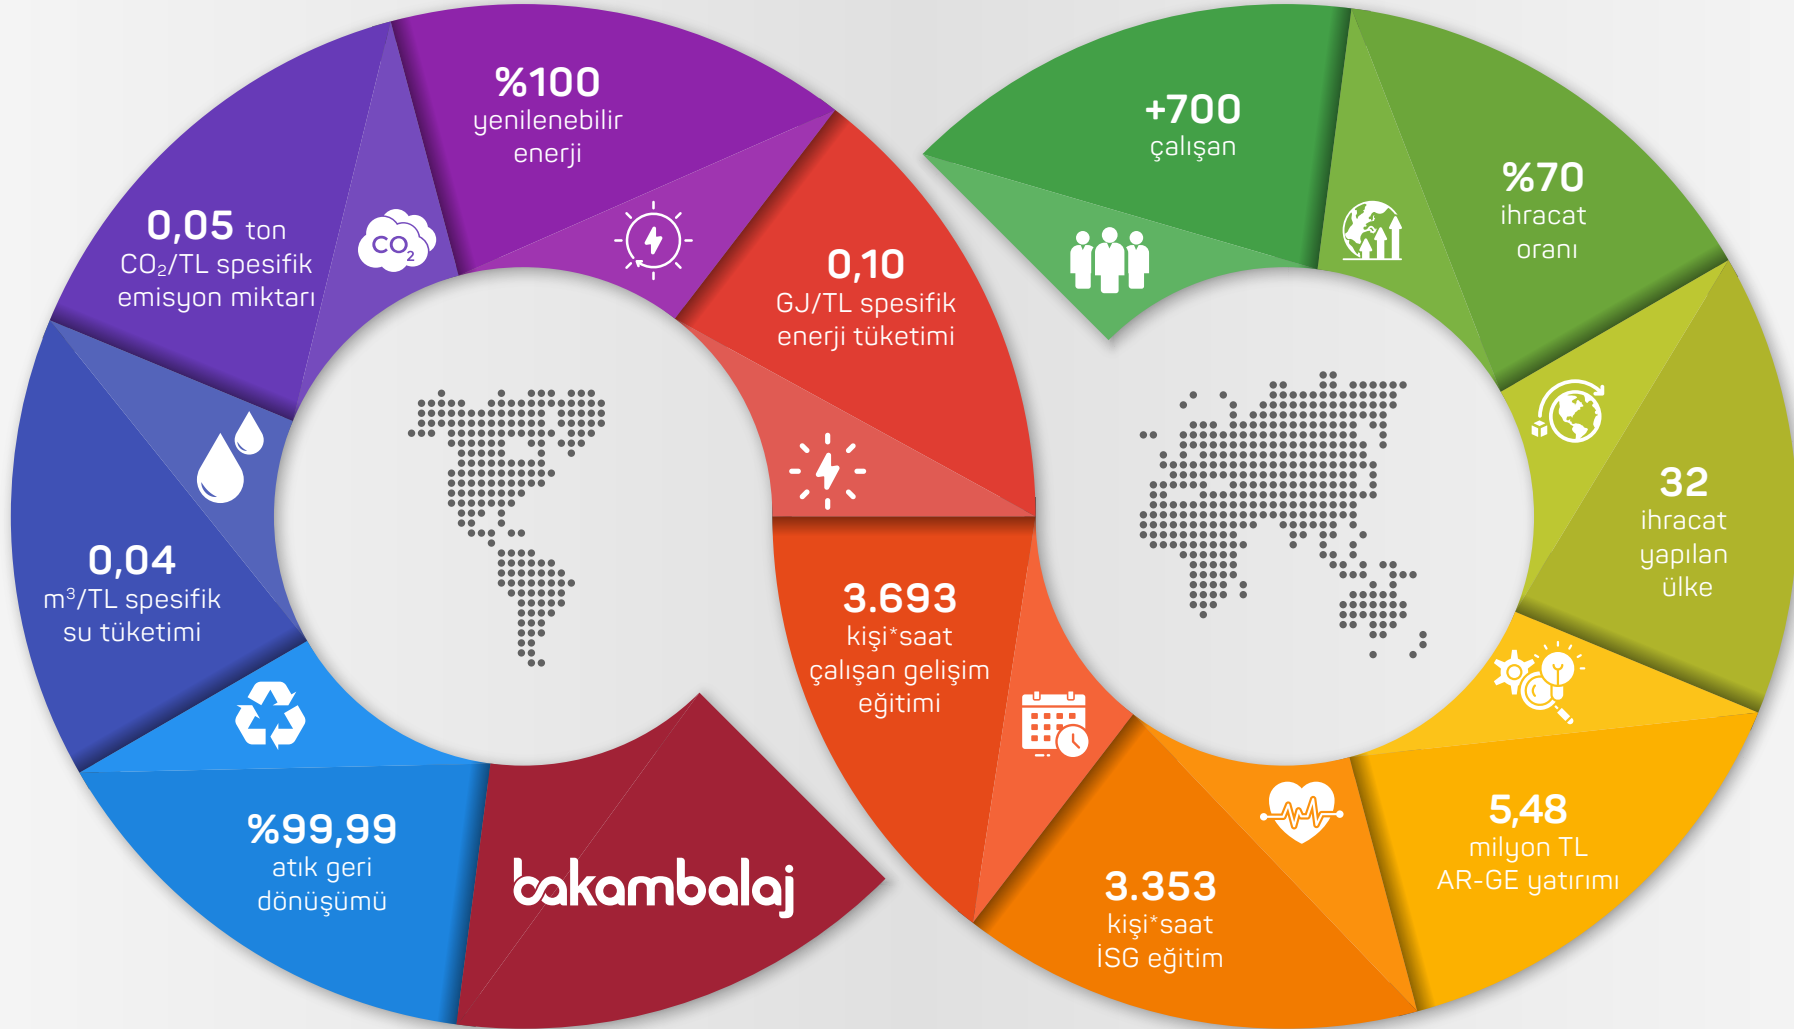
%100
yenilenebilir enerji

0,05 ton
$CO_2$/TL spesifik emisyon miktarı

$CO_2$

0,10
GJ/TL spesifik enerji tüketimi

0,04
$m^3$/TL spesifik su tüketimi

%99,99
atık geri dönüşümü

bakambalaj

3.693
kişi*saat çalışan gelişim eğitimi

+700
çalışan

%70
ihracat oranı

32
ihracat yapılan ülke

5,48
milyon TL AR-GE yatırımı

3.353
kişi*saat İSG eğitim